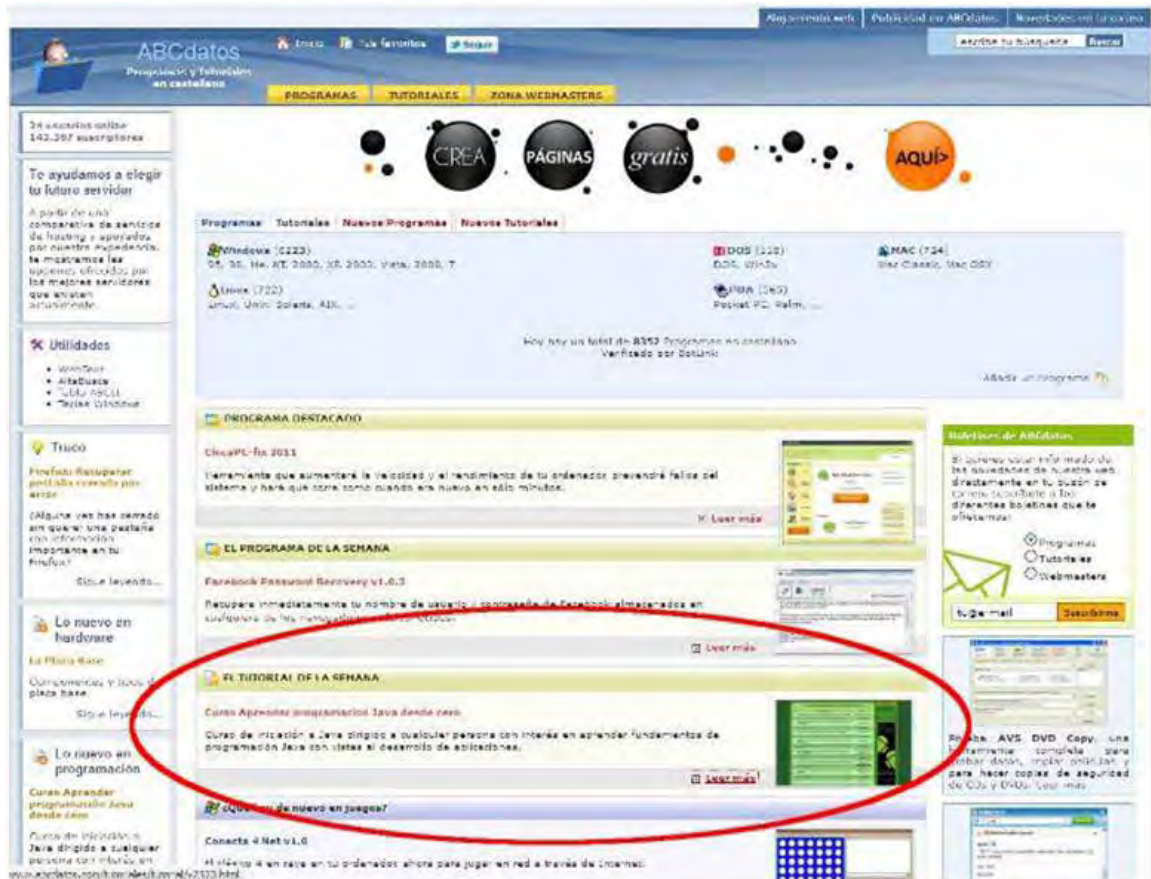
Alojamiento web | Publicidad en ABCdatos | Novedades en tu correo

ABCdatos
Programas y Tutoriales en castellano

Inicio | Tus favoritos | Seguir

escribe tu búsqueda | Buscar

PROGRAMAS | TUTORIALES | ZONA WEBMASTERS

24 usuarios online
142.367 suscriptores

Te ayudamos a elegir tu futuro servidor

A partir de una comparativa de servicios de hosting y apoyados por nuestra experiencia, te mostramos las mejores ofertas por los mejores servidores que existen actualmente.

Utilidades
• WebTest
• AltaBusca
• Tabla ASCII
• Teclas Windows

Truco
Firefox: Recuperar pestaña cerrada por error
¿Alguna vez has cerrado sin querer una pestaña con información importante en tu Firefox?
Sigue leyendo...

Lo nuevo en hardware
La Placa Base
Componentes y tipos de placa base.
Sigue leyendo...

Lo nuevo en programación
Curso Aprender programación Java desde cero
Curso de iniciación a Java dirigido a cualquier persona con interés en

CREA PÁGINAS gratis AQUÍ>

Programas | Tutoriales | Nuevos Programas | Nuevos Tutoriales

Windows (2223)
95, 98, Me, NT, 2000, XP, 2003, Vista, 2008, 7

DOS (118)
DOS, Win3x

MAC (724)
Mac Clasic, Mac OSX

Linux (722)
Linux, Unix, Solaris, AIX, ...

PDA (365)
Pocket PC, Palm, ...

Hoy hay un total de 8353 Programas en castellano
Verificado por Dotlink

Añadir un programa

PROGRAMA DESTACADO
CleanPC-fix 2011
Herramienta que aumentará la velocidad y el rendimiento de tu ordenador, prevendrá fallos del sistema y hará que corra como cuando era nuevo en sólo minutos.
Leer más

EL PROGRAMA DE LA SEMANA
Facebook Password Recovery v1.0.3
Recupera inmediatamente tu nombre de usuario y contraseña de Facebook almacenados en cualquiera de los navegadores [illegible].
Leer más

EL TUTORIAL DE LA SEMANA
Curso Aprender programación Java desde cero
Curso de iniciación a Java dirigido a cualquier persona con interés en aprender fundamentos de programación Java con vistas al desarrollo de aplicaciones.
Leer más

¿Qué hay de nuevo en juegos?
Conecta 4 Net v1.0
El clásico 4 en raya en tu ordenador, ahora para jugar en red a través de Internet.

Boletines de ABCdatos
Si quieres estar informado de las novedades de nuestra web directamente en tu buzón de correo, suscríbete a los diferentes boletines que te ofrecemos:
Programas
Tutoriales
Webmasters
tu@email | Suscribirme

Prueba AVS DVD Copy. Una herramienta completa para grabar discos, copiar películas y para hacer copias de seguridad de CDs y DVDs. Leer más

www.abcdatos.com/tutoriales/tutorial/v2123.html